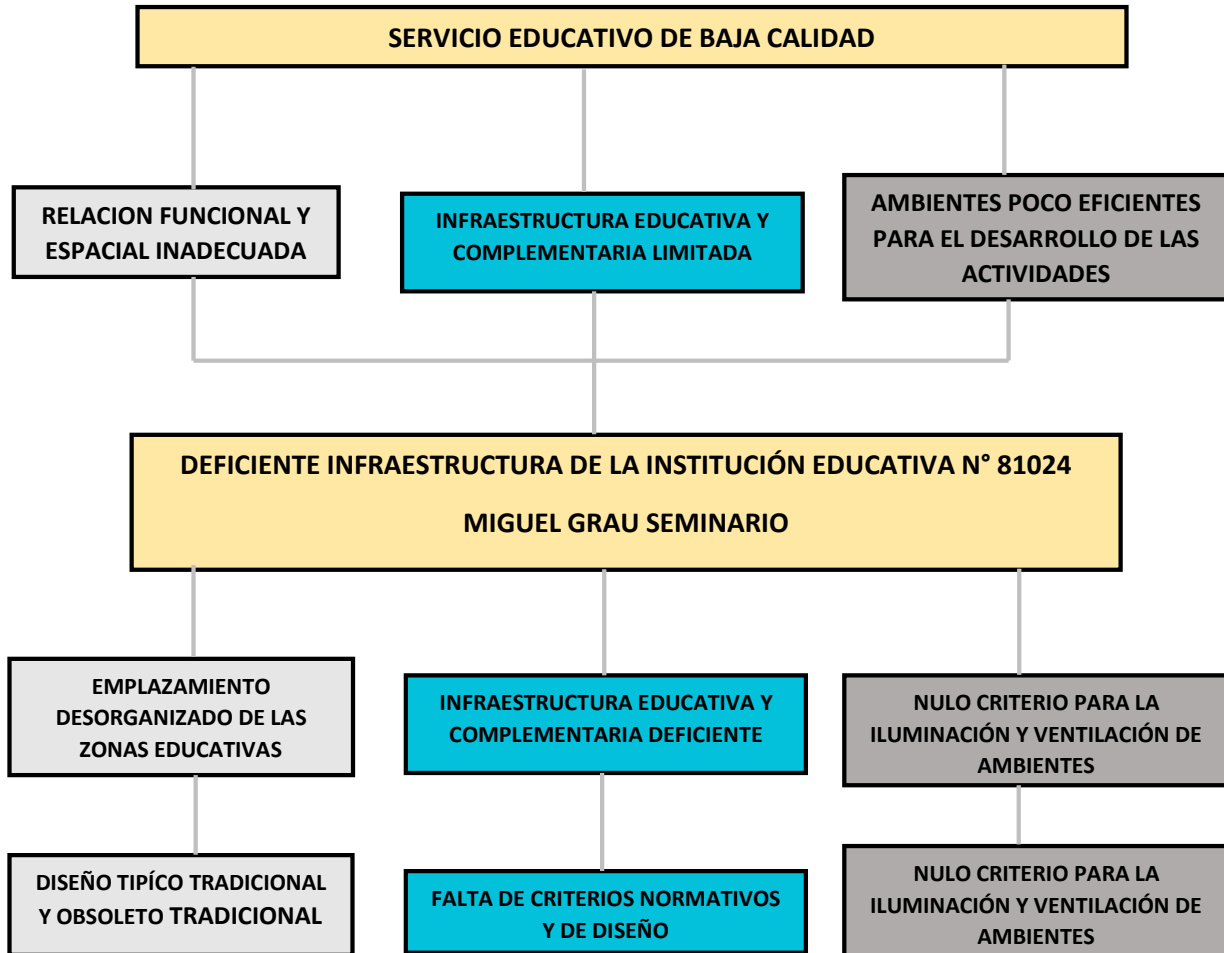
SERVICIO EDUCATIVO DE BAJA CALIDAD

RELACION FUNCIONAL Y ESPACIAL INADECUADA

INFRAESTRUCTURA EDUCATIVA Y COMPLEMENTARIA LIMITADA

AMBIENTES POCO EFICIENTES PARA EL DESARROLLO DE LAS ACTIVIDADES

DEFICIENTE INFRAESTRUCTURA DE LA INSTITUCIÓN EDUCATIVA N° 81024

MIGUEL GRAU SEMINARIO

EMPLAZAMIENTO DESORGANIZADO DE LAS ZONAS EDUCATIVAS

INFRAESTRUCTURA EDUCATIVA Y COMPLEMENTARIA DEFICIENTE

NULO CRITERIO PARA LA ILUMINACIÓN Y VENTILACIÓN DE AMBIENTES

DISEÑO TIPÍCO TRADICIONAL Y OBSOLETO TRADICIONAL

FALTA DE CRITERIOS NORMATIVOS Y DE DISEÑO

NULO CRITERIO PARA LA ILUMINACIÓN Y VENTILACIÓN DE AMBIENTES